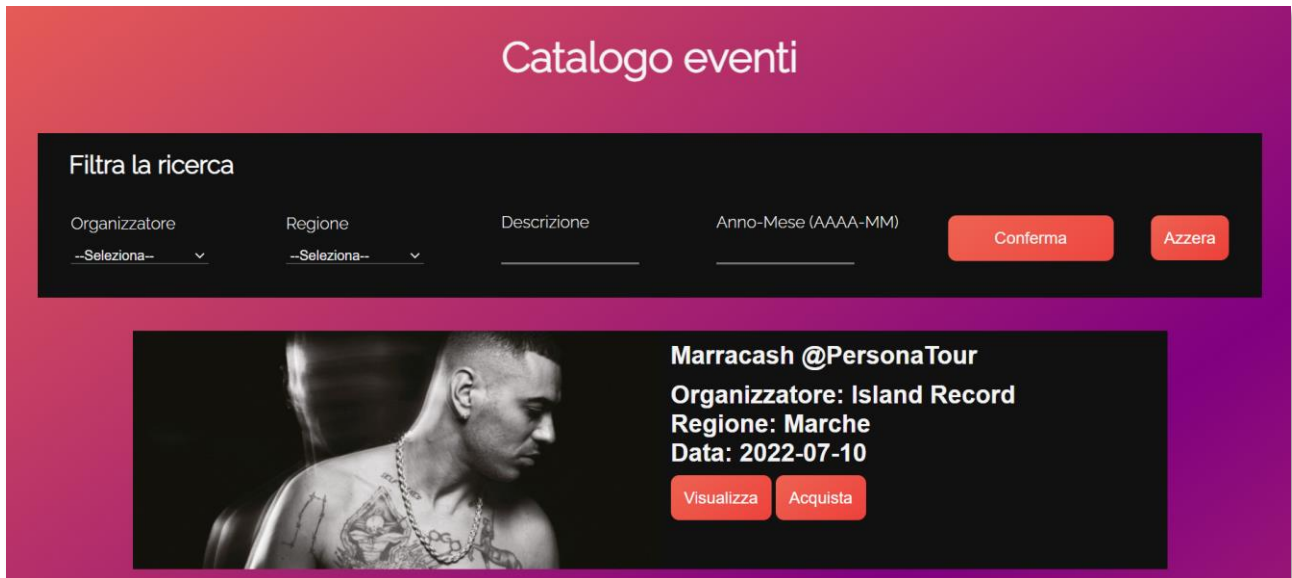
Catalogo eventi

Filtra la ricerca

Organizzatore
--Seleziona--

Regione
--Seleziona--

Descrizione

Anno-Mese (AAAA-MM)

Conferma

Azzera

Marracash @PersonaTour

Organizzatore: Island Record
Regione: Marche
Data: 2022-07-10

Visualizza

Acquista